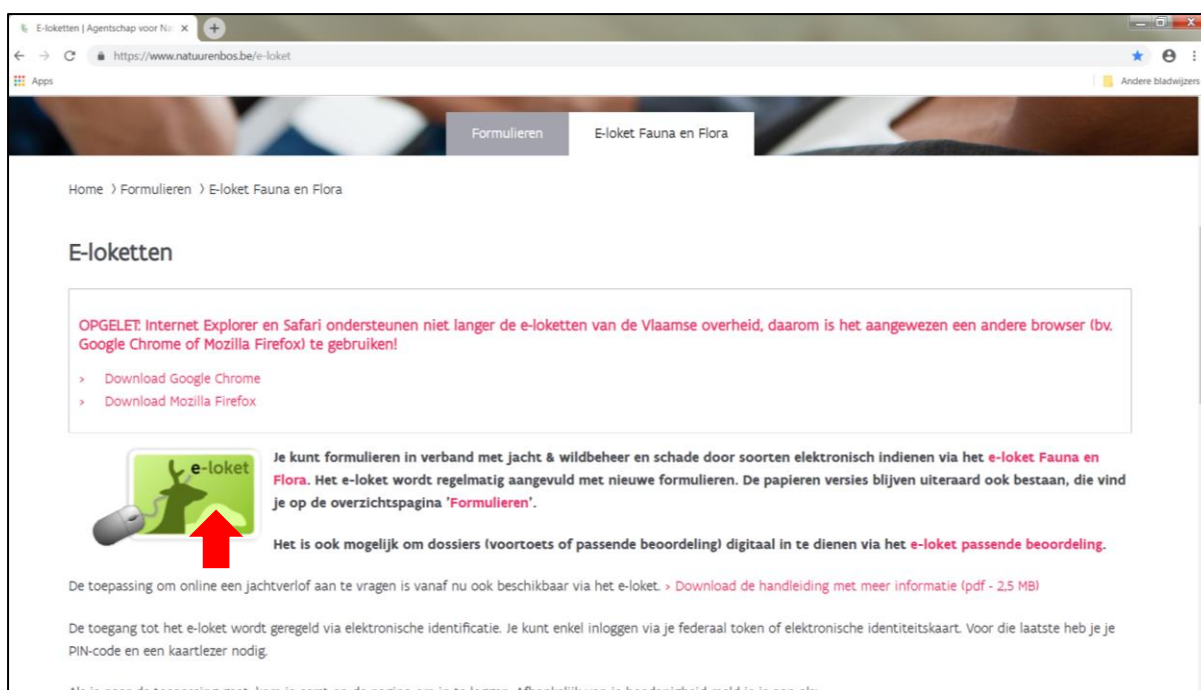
E-loketten | Agentschap voor Na ×

https://www.natuurenbos.be/e-loket

Apps

Andere bladwijzers

Formulieren

E-loket Fauna en Flora

Home 〉Formulieren 〉E-loket Fauna en Flora

E-loketten

OPGELET: Internet Explorer en Safari ondersteunen niet langer de e-loketten van de Vlaamse overheid, daarom is het aangewezen een andere browser (bv. Google Chrome of Mozilla Firefox) te gebruiken!

› Download Google Chrome

› Download Mozilla Firefox

e-loket

Je kunt formulieren in verband met jacht & wildbeheer en schade door soorten elektronisch indienen via het e-loket Fauna en Flora. Het e-loket wordt regelmatig aangevuld met nieuwe formulieren. De papieren versies blijven uiteraard ook bestaan, die vind je op de overzichtspagina 'Formulieren'.

Het is ook mogelijk om dossiers (voortoets of passende beoordeling) digitaal in te dienen via het e-loket passende beoordeling.

De toepassing om online een jachtverlof aan te vragen is vanaf nu ook beschikbaar via het e-loket. › Download de handleiding met meer informatie (pdf - 2,5 MB)

De toegang tot het e-loket wordt geregeld via elektronische identificatie. Je kunt enkel inloggen via je federaal token of elektronische identiteitskaart. Voor die laatste heb je je PIN-code en een kaartlezer nodig.

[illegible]